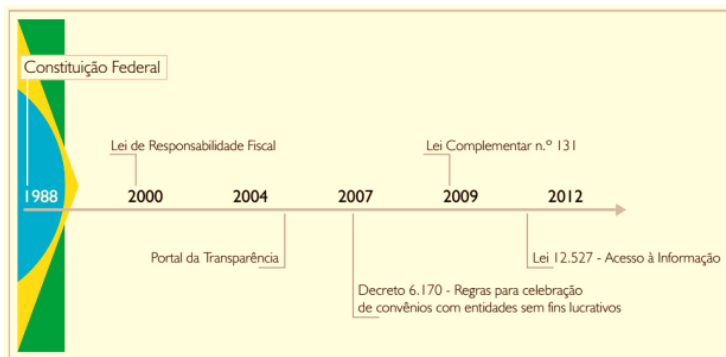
Constituição Federal

Lei de Responsabilidade Fiscal

Lei Complementar n.º 131

1988

2000

2004

2007

2009

2012

Portal da Transparência

Lei 12.527 - Acesso à Informação

Decreto 6.170 - Regras para celebração de convênios com entidades sem fins lucrativos